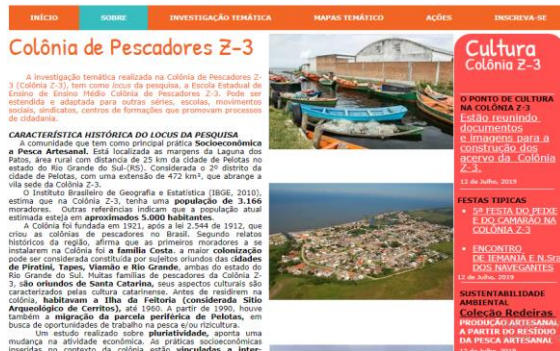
INÍCIO | SOBRE | INVESTIGAÇÃO TEMÁTICA | MAPAS TEMÁTICO | AÇÕES | INSCREVA-SE

Colônia de Pescadores Z-3

A investigação temática realizada na Colônia de Pescadores Z-3 (Colônia Z-3), tem como locus da pesquisa, a Escola Estadual de Ensino Médio Colônia de Pescadores Z-3. Pode ser estendida e adaptada para outras séries, escolas, movimentos sociais, sindicatos, centros de formações que promovam processos de cidadania.

CARACTERÍSTICA HISTÓRICA DO LOCUS DA PESQUISA

A comunidade que tem como principal prática Socioeconômica a Pesca Artesanal. Está localizada as margens da Laguna dos Patos, área rural com distancia de 25 km da cidade de Pelotas no estado do Rio Grande do Sul-(RS). Considerada o 2º distrito da cidade de Pelotas, com uma extensão de 472 km², que abrange a vila sede da Colônia Z-3.

O Instituto Brasileiro de Geografia e Estatística (IBGE, 2010), estima que na Colônia Z-3, tenha uma população de 3.166 moradores. Outras referências indicam que a população atual estimada esteja em aproximados 5.000 habitantes.

A Colônia foi fundada em 1921, após a lei 2.544 de 1912, que criou as colônias de pescadores no Brasil. Segundo relatos históricos da região, afirma que as primeiros moradores a se instalarem na Colônia foi a família Costa, a maior colonização pode ser considerada constituída por sujeitos oriundos das cidades de Piratini, Tapes, Viamão e Rio Grande, ambos do estado do Rio Grande do Sul. Muitas famílias de pescadores da Colônia Z-3, são oriundos de Santa Catarina, seus aspectos culturais são caracterizados pelas cultura catarinense. Antes de residirem na colônia, habitavam a Ilha da Feitoria (considerada Sítio Arqueológico de Cerritos), até 1960. A partir de 1990, houve também a migração da parcela periférica de Pelotas, em busca de oportunidades de trabalho na pesca e/ou rizicultura.

Um estudo realizado sobre pluriatividade, aponta uma mudança na atividade econômica. As práticas socioeconômicas inseridas no contexto da colônia estão vinculadas a inter-

Cultura Colônia Z-3

O PONTO DE CULTURA NA COLÔNIA Z-3
Estão reunindo documentos e imagens para a construção do acervo da Colônia Z-3.
12 de Julho, 2019

FESTAS TIPICAS
5ª FESTA DO PEIXE E DO CAMARÃO NA COLÔNIA Z-3
ENCONTRO DE IEMANJÁ E N.Sra DOS NAVEGANTES
12 de Julho, 2019

SUSTENTABILIDADE AMBIENTAL
Coleção Redeiras
PRODUÇÃO ARTESANAL A PARTIR DO RESÍDUO DA PESCA ARTESANAL
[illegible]